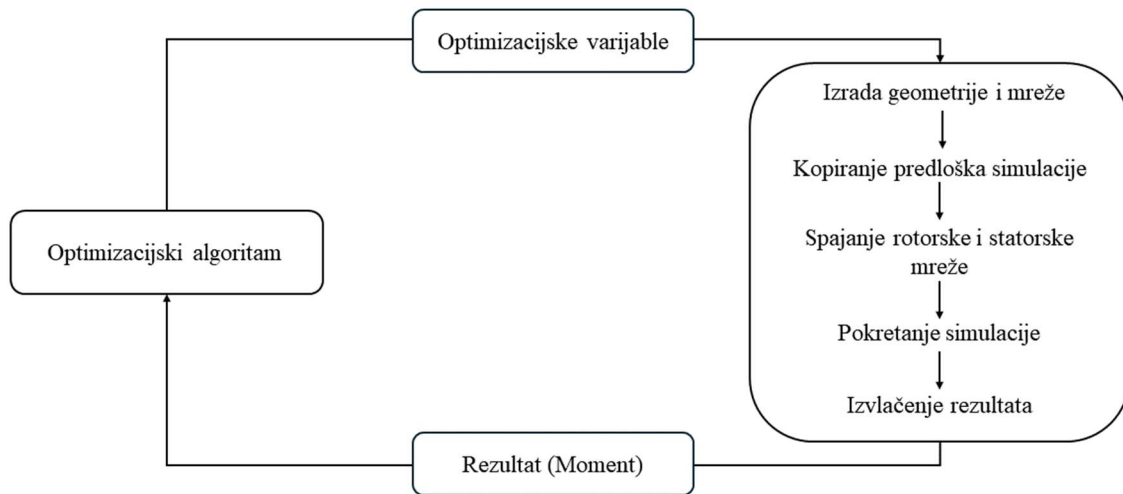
Optimizacijske varijable

Izrada geometrije i mreže

Kopiranje predloška simulacije

Spajanje rotorske i statorske mreže

Pokretanje simulacije

Izvlačenje rezultata

Optimizacijski algoritam

Rezultat (Moment)